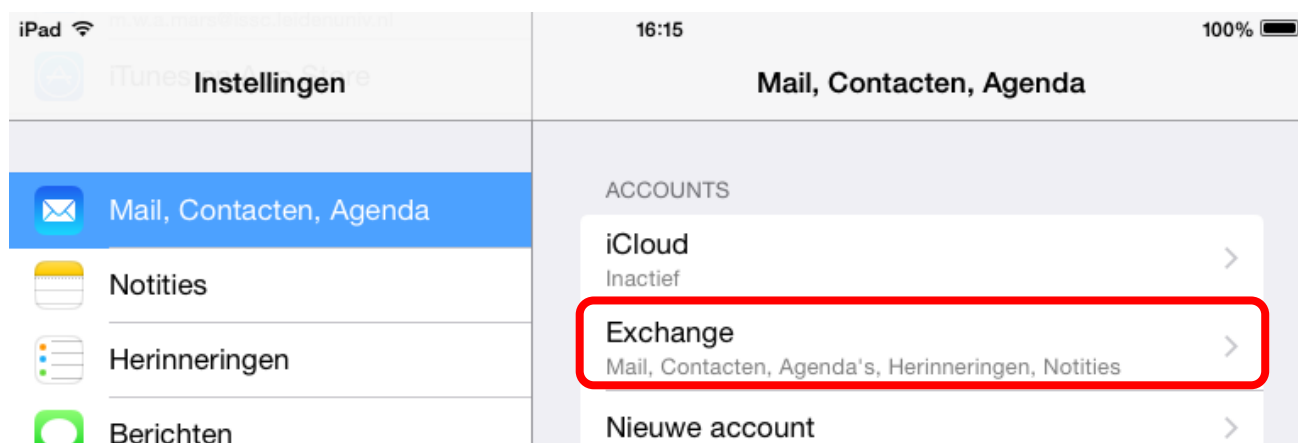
iPad
16:15
100%

Instellingen

Mail, Contacten, Agenda
Notities
Herinneringen
Berichten

Mail, Contacten, Agenda

ACCOUNTS

iCloud
Inactief

Exchange
Mail, Contacten, Agenda's, Herinneringen, Notities

Nieuwe account